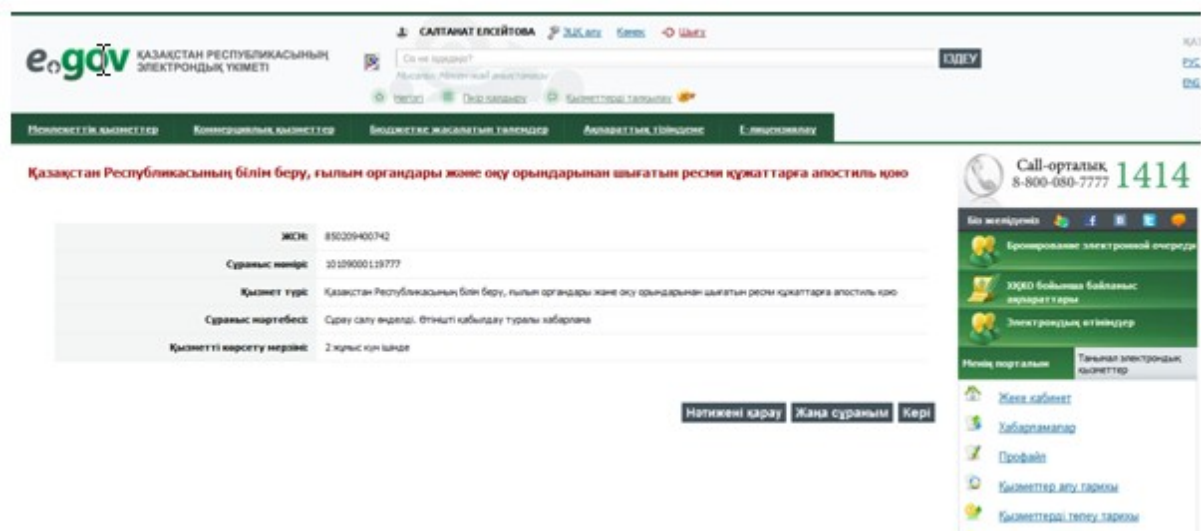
e.gov ҚАЗАҚСТАН РЕСПУБЛИКАСЫНЫҢ ЭЛЕКТРОНДЫҚ ҮКІМЕТІ

САЛТАНАТ ЕЛСЕЙТОВА ЭЦҚ алу Кабинет Шығу

Сіз не іздейсіз? ІЗДЕУ

Мысалы: Мекенжай анықтамасы

Негізгі Пікір қалдыру Қызметтерді таңдаулы

ҚАЗ
РУС
ENG

Мемлекеттік қызметтер Коммерциялық қызметтер Бюджетке жасалатын төлемдер Ақпараттық тізілімдер Е-лицензиялау

Қазақстан Республикасының білім беру, ғылым органдары және оқу орындарынан шығатын ресми құжаттарға апостиль қою

| | |
|---|---|
| ЖСН: | 850209400742 |
| Сұраныс нөмірі: | 101090001119777 |
| Қызмет түрі: | Қазақстан Республикасының білім беру, ғылым органдары және оқу орындарынан шығатын ресми құжаттарға апостиль қою |
| Сұраныс мәртебесі: | Сұрау салу өңделді. Өтініштің қабылдау туралы хабарлама |
| Қызметті көрсету мерзімі: | 2 жұмыс күн ішінде |

Нәтижені қарау Жаңа сұраныс Кері

Call-орталық 8-800-080-7777 1414

Біз желідеміз

Бронирование электронной очереди

ХҚКО бойынша байланыс ақпараттары

Электрондық өтініштер

Менің порталым Таңымал электрондық қызметтер

Жеке кабинет

Хабарламалар

Профайл

Қызметтер алу тарихы

Қызметтерді төлеу тарихы